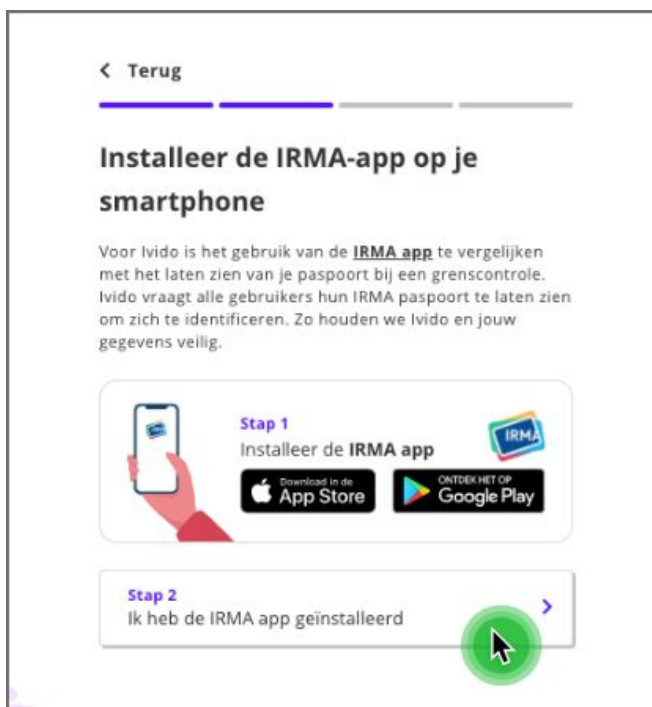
< Terug

Installeer de IRMA-app op je smartphone

Voor Ivido is het gebruik van de **IRMA app** te vergelijken met het laten zien van je paspoort bij een grenscontrole. Ivido vraagt alle gebruikers hun IRMA paspoort te laten zien om zich te identificeren. Zo houden we Ivido en jouw gegevens veilig.

Stap 1
Installeer de **IRMA app**

IRMA

Download in de App Store

ONTDEK HET OP Google Play

Stap 2
Ik heb de IRMA app geïnstalleerd